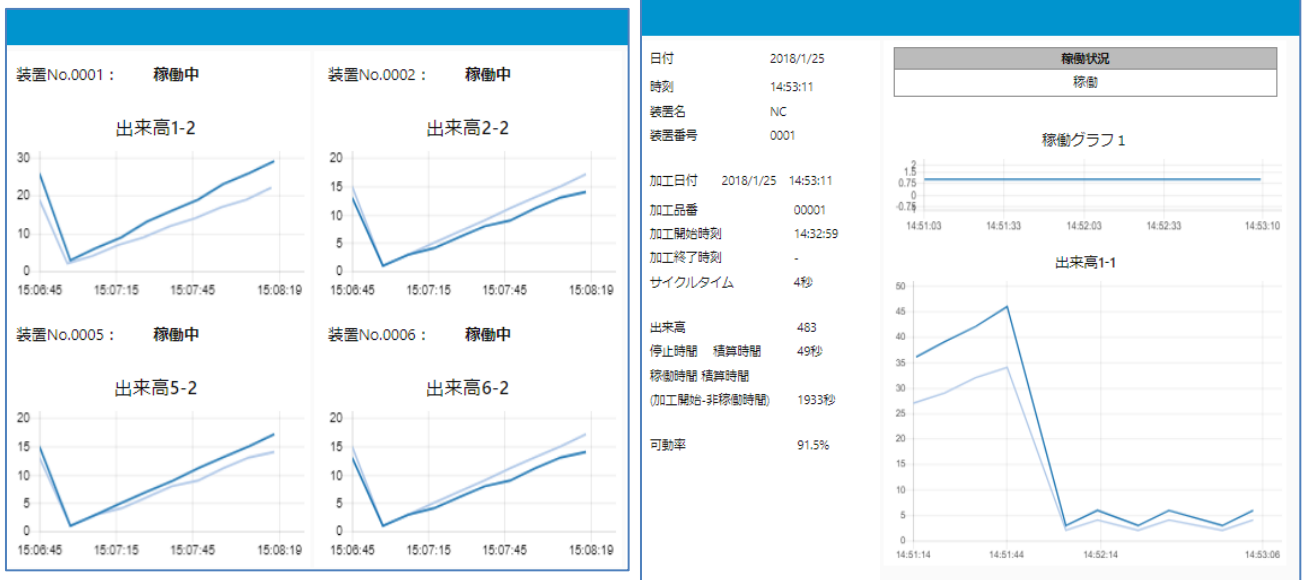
装置No.0001： 稼働中

出来高1-2

30
20
10
0
15:06:45 15:07:15 15:07:45 15:08:19

装置No.0002： 稼働中

出来高2-2

20
15
10
5
0
15:06:45 15:07:15 15:07:45 15:08:19

装置No.0005： 稼働中

出来高5-2

20
15
10
5
0
15:06:45 15:07:15 15:07:45 15:08:19

装置No.0006： 稼働中

出来高6-2

20
15
10
5
0
15:06:45 15:07:15 15:07:45 15:08:19

日付 2018/1/25
時刻 14:53:11
装置名 NC
装置番号 0001

加工日付 2018/1/25 14:53:11
加工品番 00001
加工開始時刻 14:32:59
加工終了時刻 -
サイクルタイム 4秒

出来高 483
停止時間 積算時間 49秒
稼働時間 積算時間
(加工開始-非稼働時間) 1933秒

可動率 91.5%

| 稼働状況 |
|---|
| 稼働 |

稼働グラフ１

2
1.5
0.75
0
-0.75
-1
14:51:03 14:51:33 14:52:03 14:52:33 14:53:10

出来高1-1

50
45
40
35
30
25
20
15
10
5
0
14:51:14 14:51:44 14:52:14 14:53:06